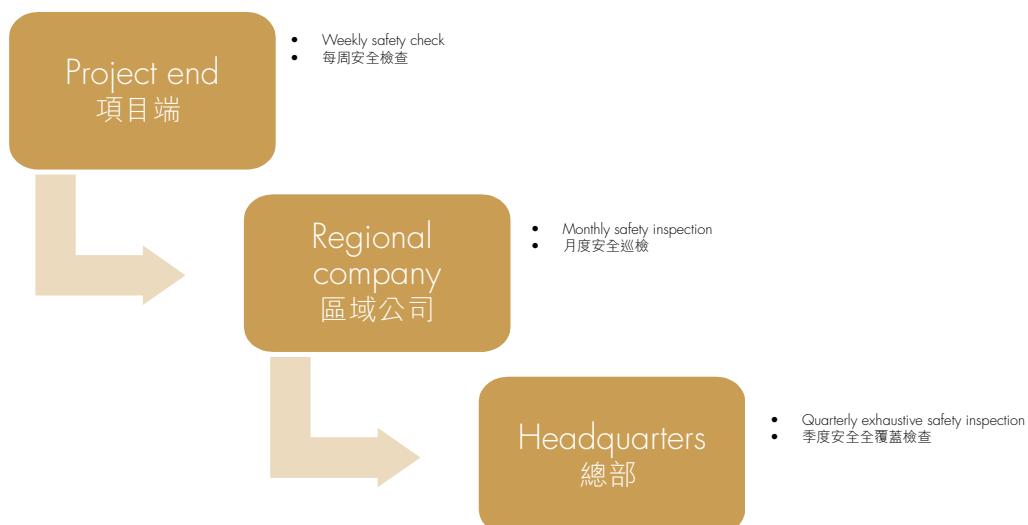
Project end
項目端

- Weekly safety check
- 每周安全檢查

Regional company
區域公司

- Monthly safety inspection
- 月度安全巡檢

Headquarters
總部

- Quarterly exhaustive safety inspection
- 季度安全全覆蓋檢查